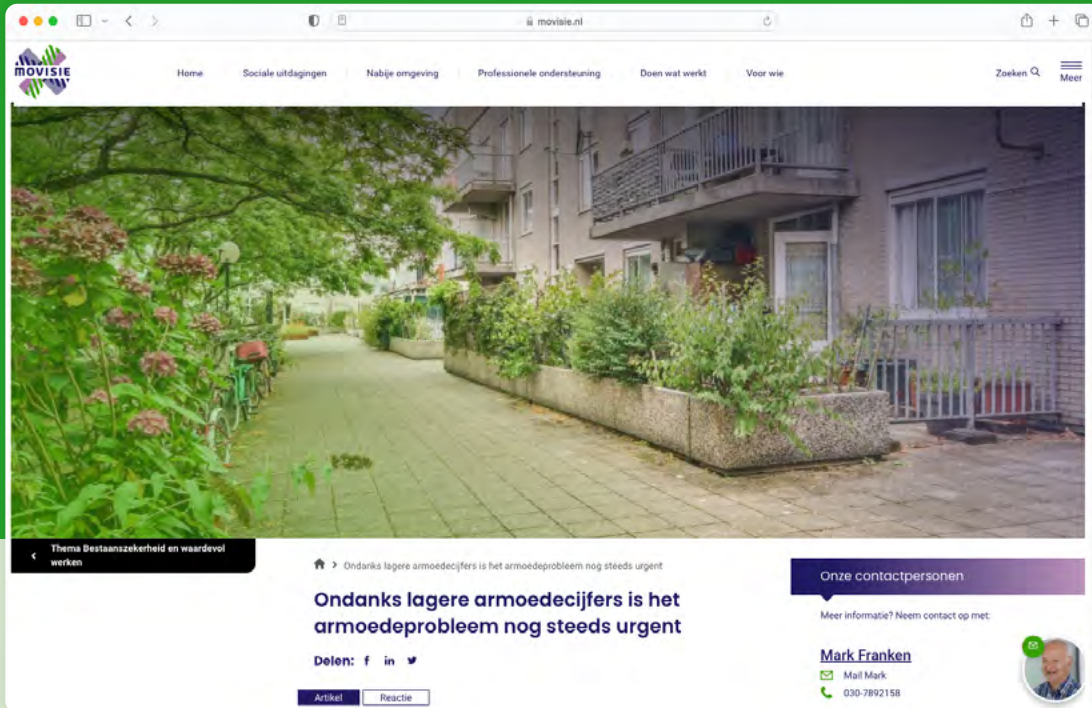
movisie.nl

MOVISIE

Home Sociale uitdagingen Nabije omgeving Professionele ondersteuning Doen wat werkt Voor wie

Zoeken

Meer

Thema Bestaanszekerheid en waardevol werken

Ondanks lagere armoedecijfers is het armoedeprobleem nog steeds urgent

Ondanks lagere armoedecijfers is het armoedeprobleem nog steeds urgent

Delen:

Artikel Reactie

Onze contactpersonen

Meer informatie? Neem contact op met:

Mark Franken

Mail Mark

030-7892158